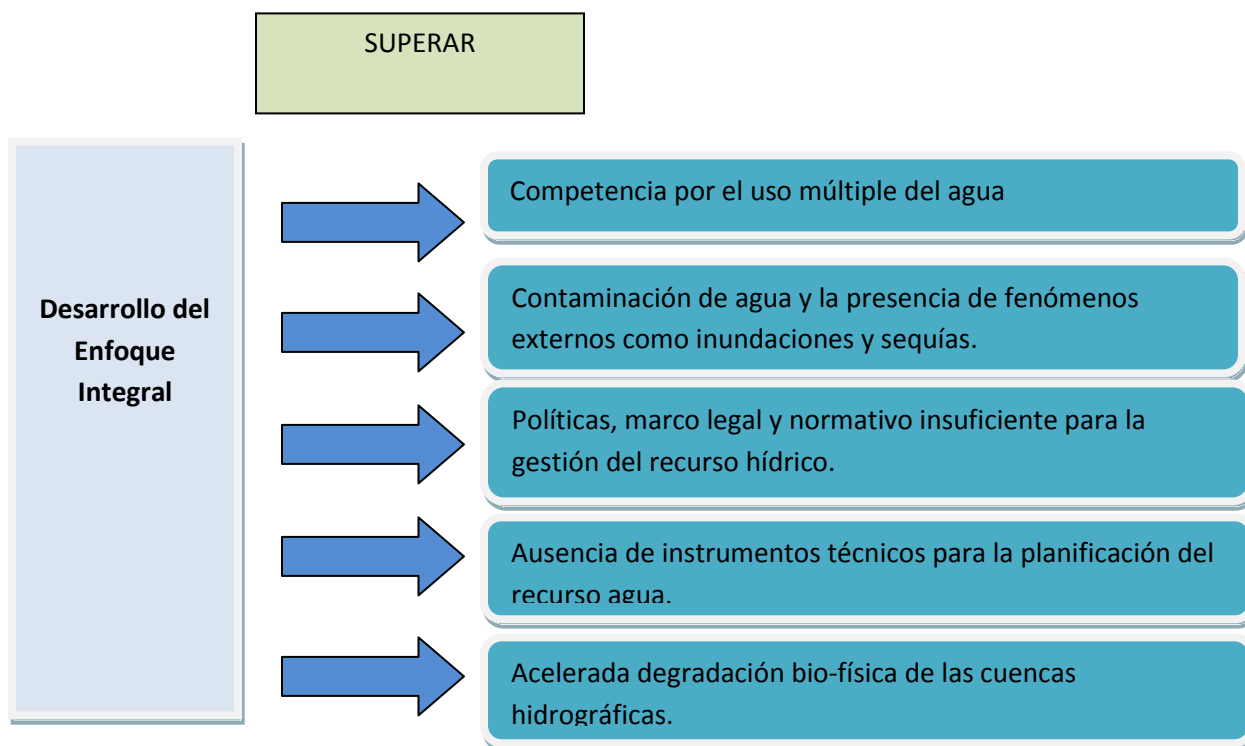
SUPERAR

Desarrollo del Enfoque Integral

Competencia por el uso múltiple del agua

Contaminación de agua y la presencia de fenómenos externos como inundaciones y sequías.

Políticas, marco legal y normativo insuficiente para la gestión del recurso hídrico.

Ausencia de instrumentos técnicos para la planificación del recurso agua.

Acelerada degradación bio-física de las cuencas hidrográficas.